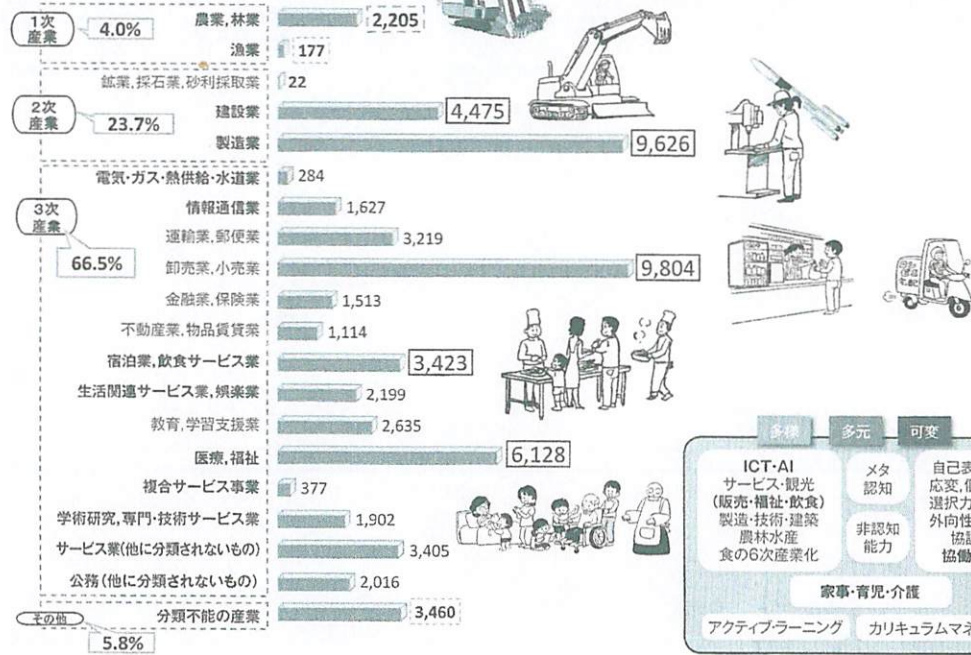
1次産業 4.0%
農業,林業 2,205
漁業 177
鉱業,採石業,砂利採取業 22
2次産業 23.7%
建設業 4,475
製造業 9,626
電気・ガス・熱供給・水道業 284
3次産業 66.5%
情報通信業 1,627
運輸業,郵便業 3,219
卸売業,小売業 9,804
金融業,保険業 1,513
不動産業,物品賃貸業 1,114
宿泊業,飲食サービス業 3,423
生活関連サービス業,娯楽業 2,199
教育,学習支援業 2,635
医療,福祉 6,128
複合サービス事業 377
学術研究,専門・技術サービス業 1,902
サービス業(他に分類されないもの) 3,405
公務(他に分類されないもの) 2,016
その他 5.8%
分類不能の産業 3,460

多様 多元 可変
ICT・AI サービス・観光 (販売・福祉・飲食) 製造・技術・建築 農林水産 食の6次産業化
メタ認知
非認知能力
自己表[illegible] 応変,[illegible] 選択力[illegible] 外向性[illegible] 協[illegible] 協働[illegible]
家事・育児・介護
アクティブ・ラーニング カリキュラムマネ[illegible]